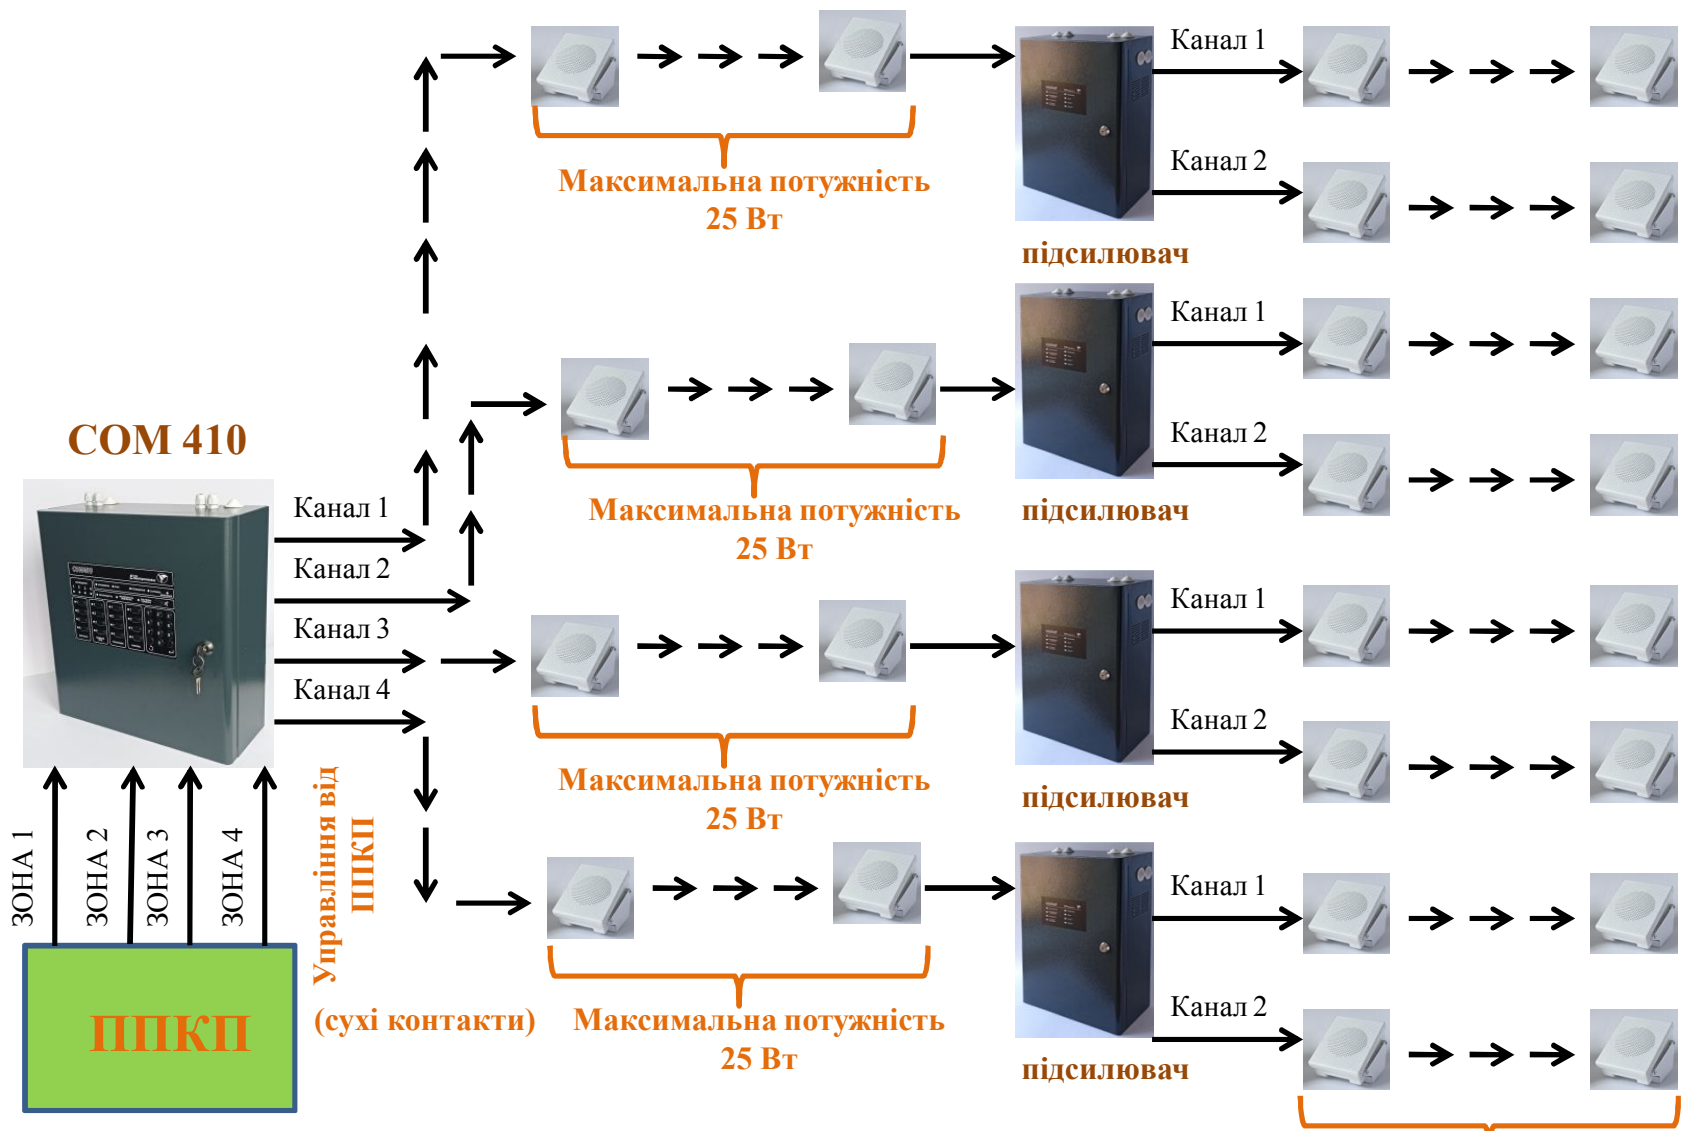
Канал 1

Канал 2

Максимальна потужність 25 Вт

підсилювач

Канал 1

Канал 2

COM 410

Максимальна потужність 25 Вт

підсилювач

Канал 1

Канал 2

Канал 3

Канал 4

Канал 1

Канал 2

Максимальна потужність 25 Вт

підсилювач

Управління від ППКП

Канал 1

Канал 2

ЗОНА 1

ЗОНА 2

ЗОНА 3

ЗОНА 4

ППКП

(сухі контакти)

Максимальна потужність 25 Вт

підсилювач